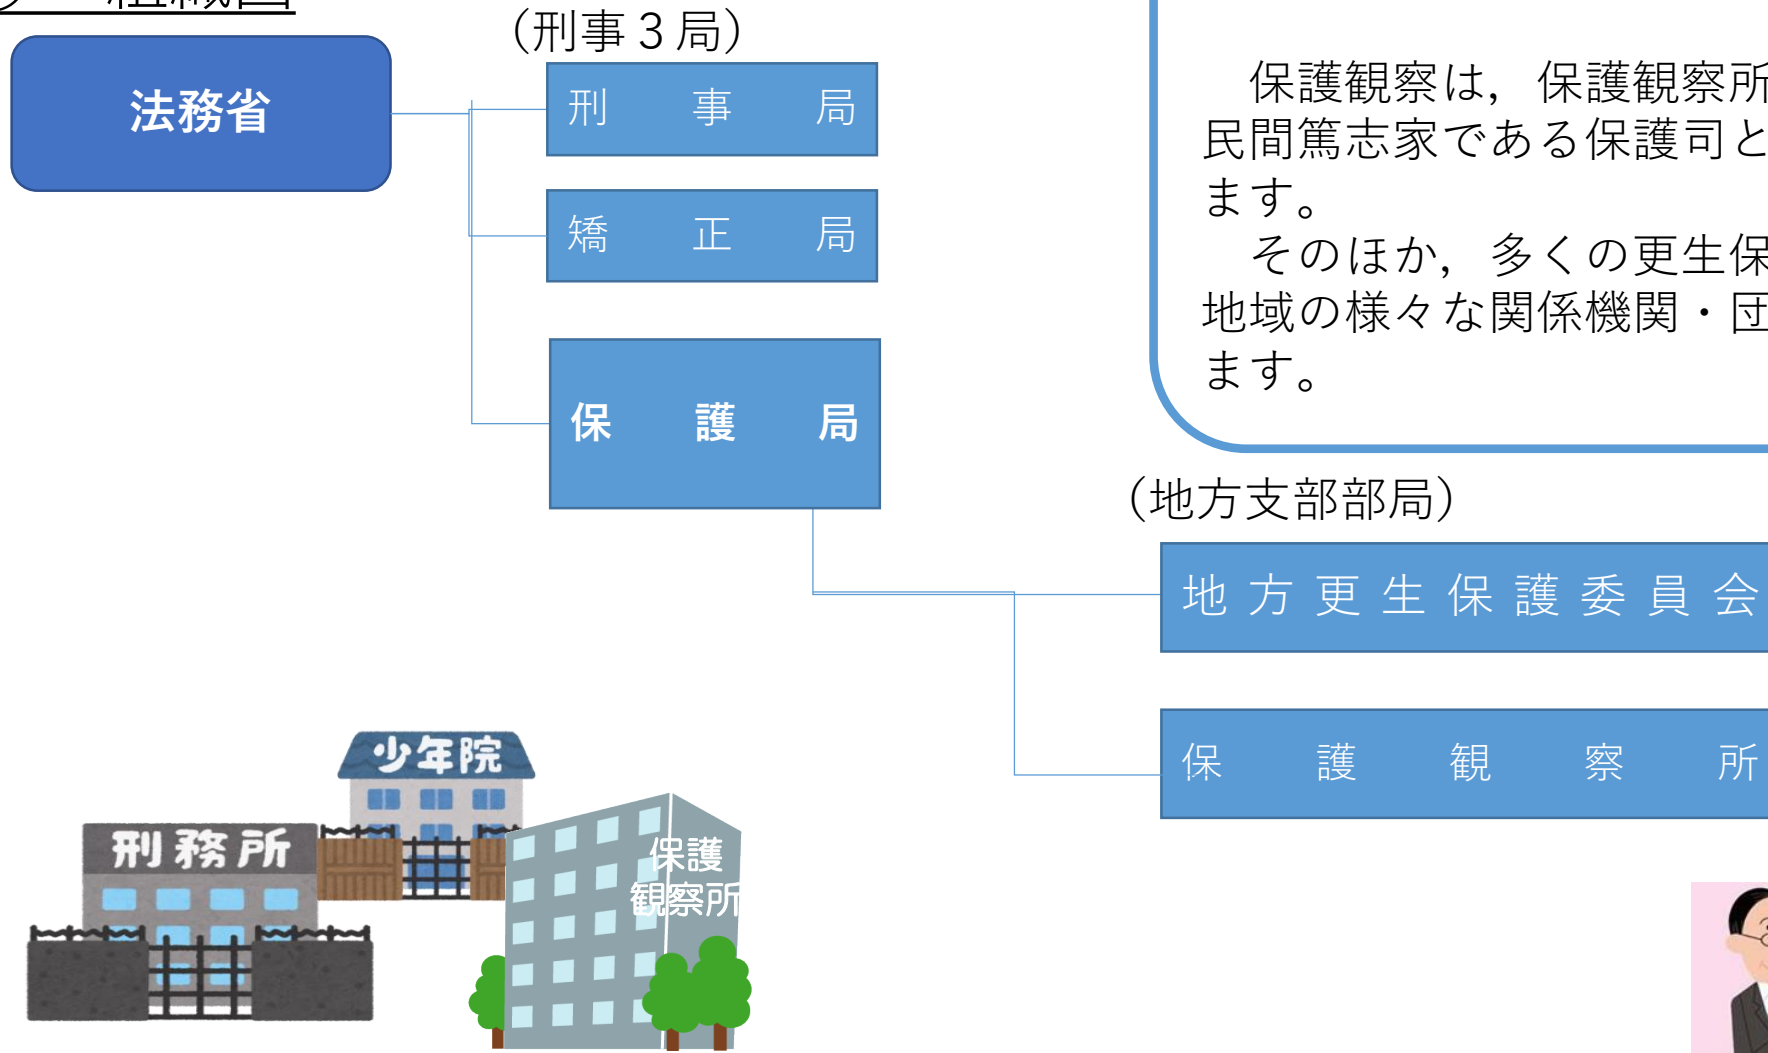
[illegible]組織図

法務省

（刑事３局）

刑　事　局

矯　正　局

保　護　局

保護観察は，保護観察所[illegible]
民間篤志家である保護司と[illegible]
ます。
そのほか，多くの更生保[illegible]
地域の様々な関係機関・団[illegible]
ます。

（地方支部部局）

地方更生保護委員会

保　護　観　察　所

少年院

刑務所

保護
観察所